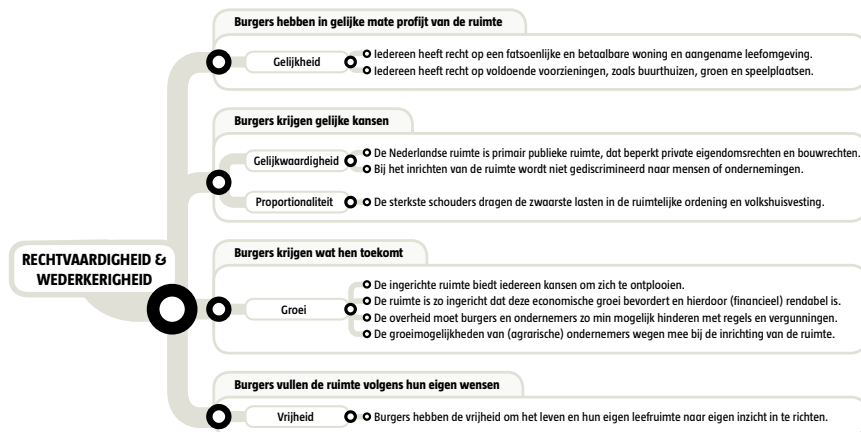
Burgers hebben in gelijke mate profijt van de ruimte

Gelijkheid

Iedereen heeft recht op een fatsoenlijke en betaalbare woning en aangename leefomgeving.

Iedereen heeft recht op voldoende voorzieningen, zoals buurthuizen, groen en speelplaatsen.

Burgers krijgen gelijke kansen

Gelijkwaardigheid

De Nederlandse ruimte is primair publieke ruimte, dat beperkt private eigendomsrechten en bouwrechten.

Bij het inrichten van de ruimte wordt niet gediscrimineerd naar mensen of ondernemingen.

Proportionaliteit

De sterkste schouders dragen de zwaarste lasten in de ruimtelijke ordening en volkshuisvesting.

RECHTVAARDIGHEID & WEDERKERIGHEID

Burgers krijgen wat hen toekomt

Groei

De ingerichte ruimte biedt iedereen kansen om zich te ontplooien.

De ruimte is zo ingericht dat deze economische groei bevordert en hierdoor (financieel) rendabel is.

De overheid moet burgers en ondernemers zo min mogelijk hinderen met regels en vergunningen.

De groeimogelijkheden van (agrarische) ondernemers wegen mee bij de inrichting van de ruimte.

Burgers vullen de ruimte volgens hun eigen wensen

Vrijheid

Burgers hebben de vrijheid om het leven en hun eigen leefruimte naar eigen inzicht in te richten.